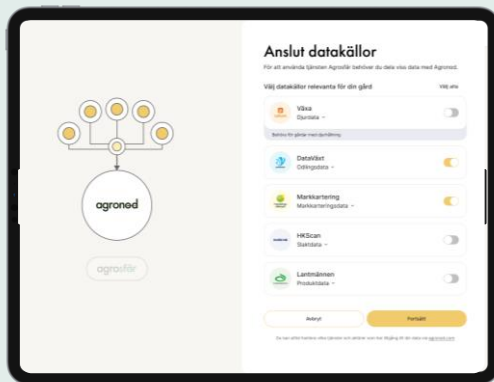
agroned

agrosfär

Anslut datakällor

För att använda tjänsten Agrosfär behöver du dela vissa data med Agroned.

Välj datakällor relevanta för din gård

Välj alla

Växa
Djurdata

Behövs för gårdar med djurhållning

DataVäxt
Odlingsdata

Markkartering
Markkarteringsdata

HKScan
Slaktdata

Lantmännen
Produktdata

Avbryt

Fortsätt

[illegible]